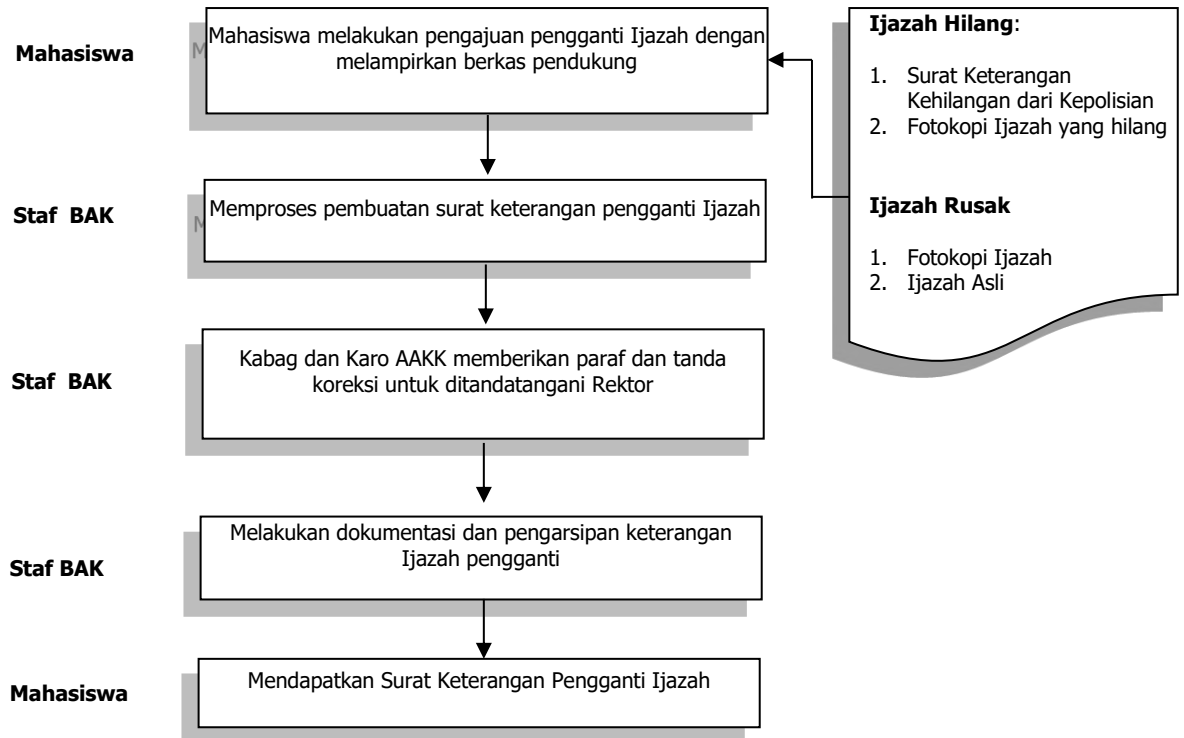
Mahasiswa

Mahasiswa melakukan pengajuan pengganti Ijazah dengan melampirkan berkas pendukung

Ijazah Hilang:

1. Surat Keterangan Kehilangan dari Kepolisian
2. Fotokopi Ijazah yang hilang

Ijazah Rusak

1. Fotokopi Ijazah
2. Ijazah Asli

Staf BAK

Memproses pembuatan surat keterangan pengganti Ijazah

Staf BAK

Kabag dan Karo AAKK memberikan paraf dan tanda koreksi untuk ditandatangani Rektor

Staf BAK

Melakukan dokumentasi dan pengarsipan keterangan Ijazah pengganti

Mahasiswa

Mendapatkan Surat Keterangan Pengganti Ijazah